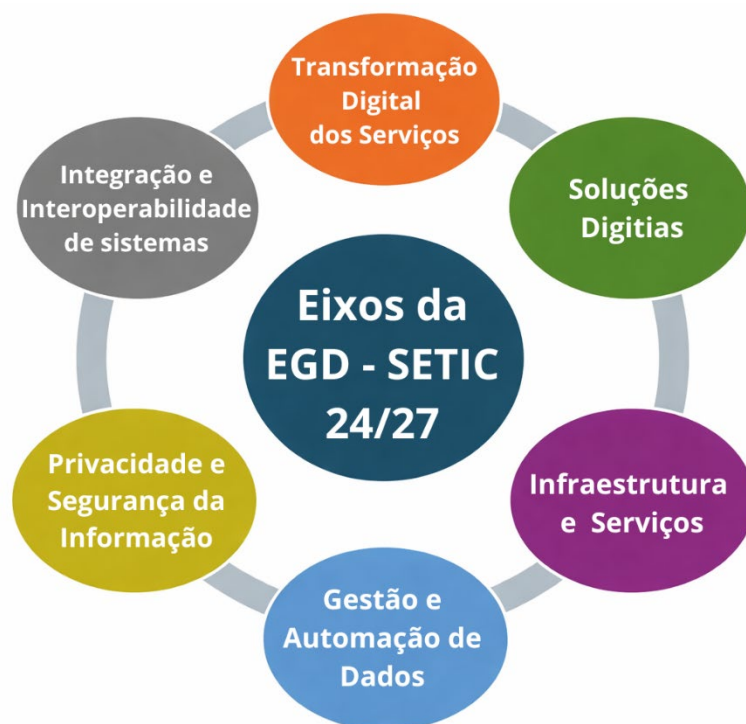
Eixos da EGD - SETIC 24/27

Transformação Digital dos Serviços

Soluções Digitias

Infraestrutura e Serviços

Gestão e Automação de Dados

Privacidade e Segurança da Informação

Integração e Interoperabilidade de sistemas